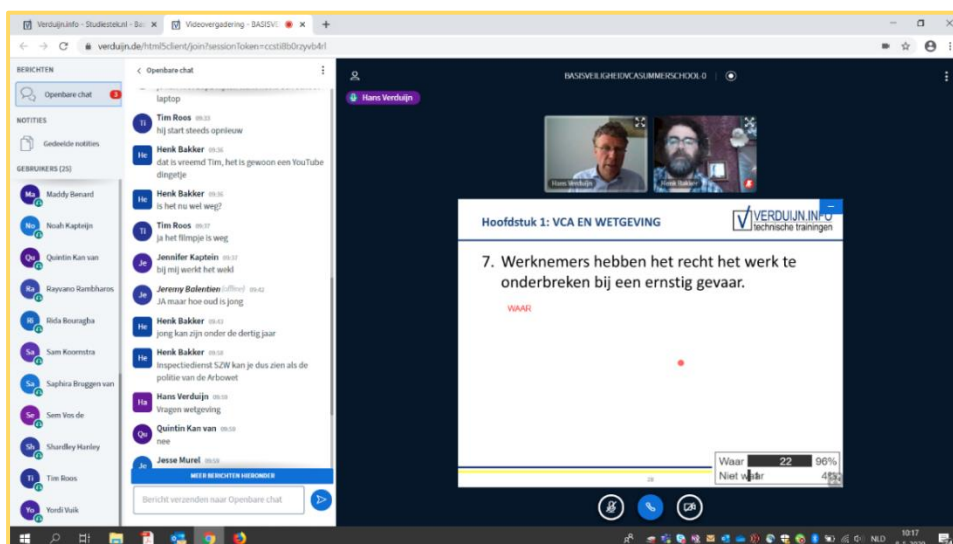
Verduijn.info - Studiestek.nl - Bo ×
Videovergadering - BASISVE ×
+
verduijn.de/html5client/join?sessionToken=ccsti8b0rzyvb4rl

BERICHTEN
Openbare chat 3
NOTITIES
Gedeelde notities
GEBRUIKERS (25)
Ma Maddy Benard
No Noah Kapteijn
Qu Quintin Kan van
Ra Rayvano Rambharos
Ri Rida Bouragha
Sa Sam Koomstra
Sa Saphira Bruggen van
Se Sem Vos de
Sh Shardley Hanley
Ti Tim Roos
Yo Yordi Vuik

< Openbare chat
laptop
Ti Tim Roos 09:33
hij start steeds opnieuw
He Henk Bakker 09:36
dat is vreemd Tim, het is gewoon een YouTube dingetje
He Henk Bakker 09:36
is het nu wel weg?
Ti Tim Roos 09:37
ja het filmpje is weg
Je Jennifer Kaptein 09:37
bij mij werkt het wel!
Je Jeremy Balentien 09:42
JA maar hoe oud is jong
He Henk Bakker 09:42
jong kan zijn onder de dertig jaar
He Henk Bakker 09:58
Inspectiedienst SZW kan je dus zien als de politie van de Arbowet
Ha Hans Verduijn 09:59
Vragen wetgeving
Qu Quintin Kan van 09:59
nee
Je Jesse Murel 09:59
MEER BERICHTEN HIERONDER
Bericht verzenden naar Openbare chat

BASISVEILIGHEIDVCASUMMERSCHOOL 0
Hans Verduijn
Hans Verduijn
Henk Bakker

Hoofdstuk 1: VCA EN WETGEVING
VERDUIJN.INFO technische trainingen

7. Werknemers hebben het recht het werk te onderbreken bij een ernstig gevaar.

WAAR

| Waar | 22 | 96% |
|---|---|---|
| Niet waar | | 4% |

28

NLD 10:17